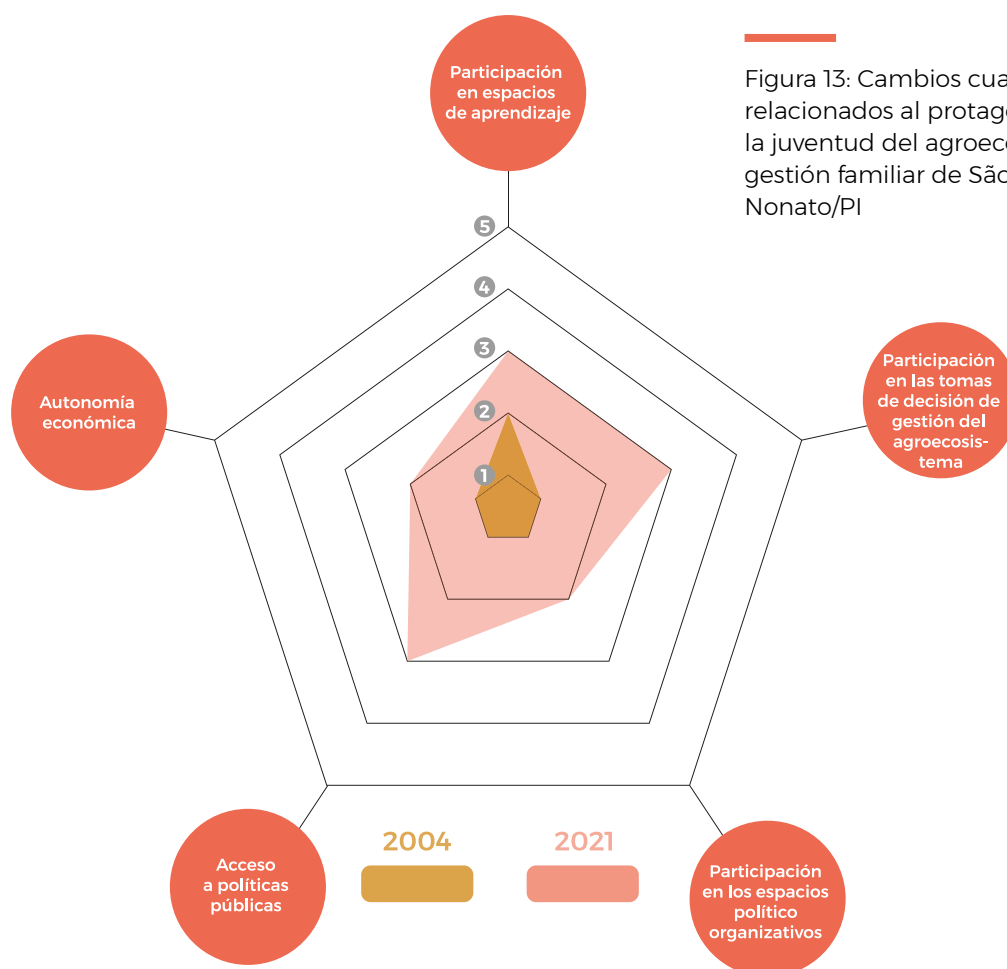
Figura 13: Cambios cua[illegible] relacionados al protag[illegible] la juventud del agroec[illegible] gestión familiar de São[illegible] Nonato/PI

Participación en espacios de aprendizaje

Participación en las tomas de decisión de gestión del agroecosistema

Participación en los espacios político organizativos

Acceso a políticas públicas

Autonomía económica

5
4
3
2
1

2004
2021